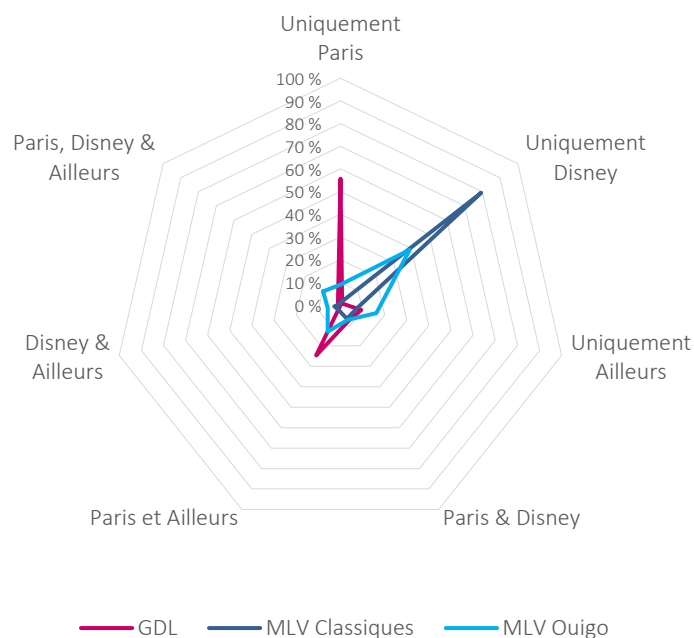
Uniquement Paris

100 %
90 %
80 %
70 %
60 %
50 %
40 %
30 %
20 %
10 %
0 %

Uniquement Disney

Uniquement Ailleurs

Paris & Disney

Paris et Ailleurs

Disney & Ailleurs

Paris, Disney & Ailleurs

GDL
MLV Classiques
MLV Ouigo